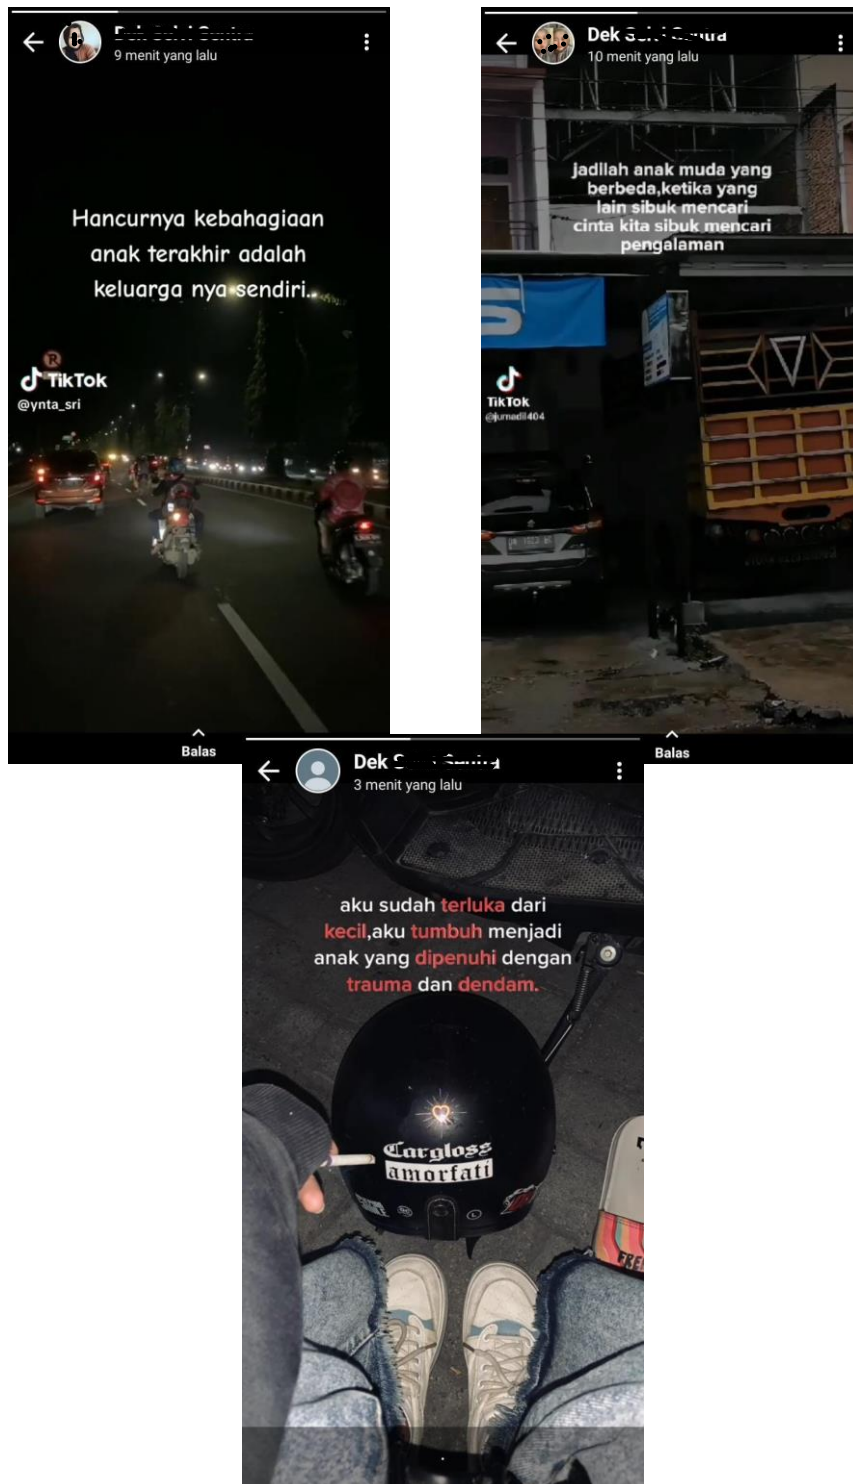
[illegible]
9 menit yang lalu

Hancurnya kebahagiaan anak terakhir adalah keluarga nya sendiri.

TikTok
@ynta_sri

Balas

Dek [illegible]
10 menit yang lalu

jadilah anak muda yang berbeda,ketika yang lain sibuk mencari cinta kita sibuk mencari pengalaman

TikTok
@jurnedi1404

Balas

Dek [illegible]
3 menit yang lalu

aku sudah terluka dari kecil,aku tumbuh menjadi anak yang dipenuhi dengan trauma dan dendam.

Cargloss
amorfati